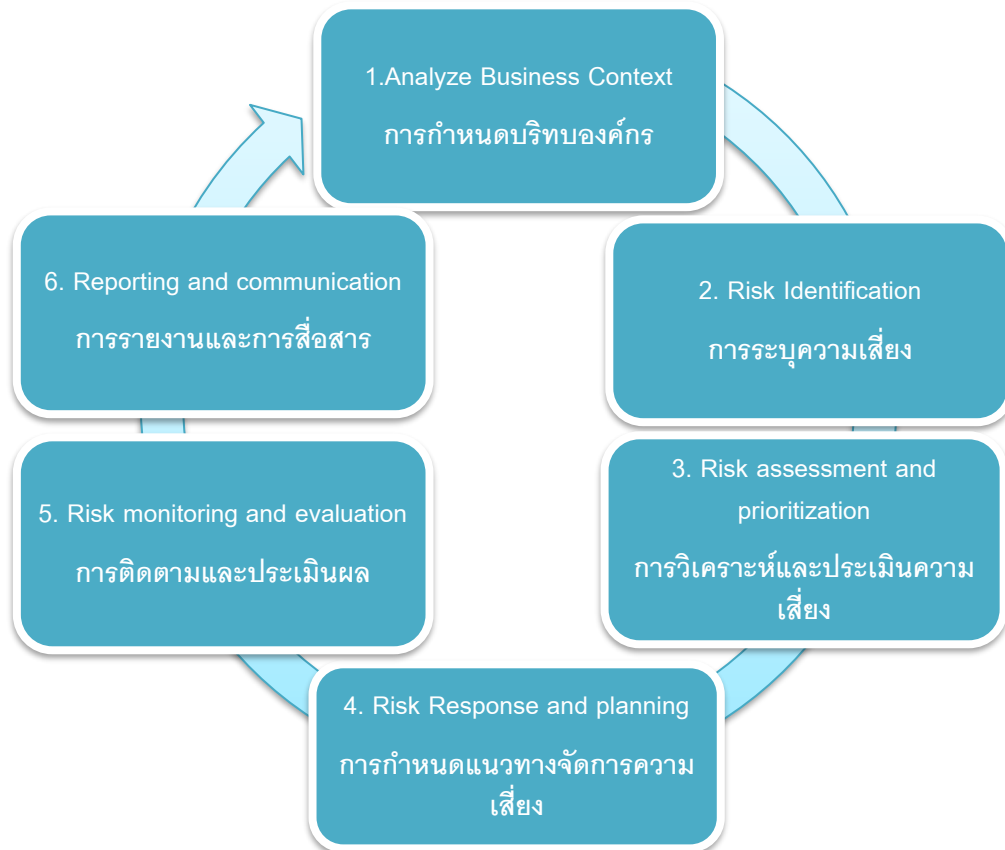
1.Analyze Business Context
การกำหนดบริทบองค์กร

2. Risk Identification
การระบุความเสี่ยง

3. Risk assessment and prioritization
การวิเคราะห์และประเมินความเสี่ยง

4. Risk Response and planning
การกำหนดแนวทางจัดการความเสี่ยง

5. Risk monitoring and evaluation
การติดตามและประเมินผล

6. Reporting and communication
การรายงานและการสื่อสาร